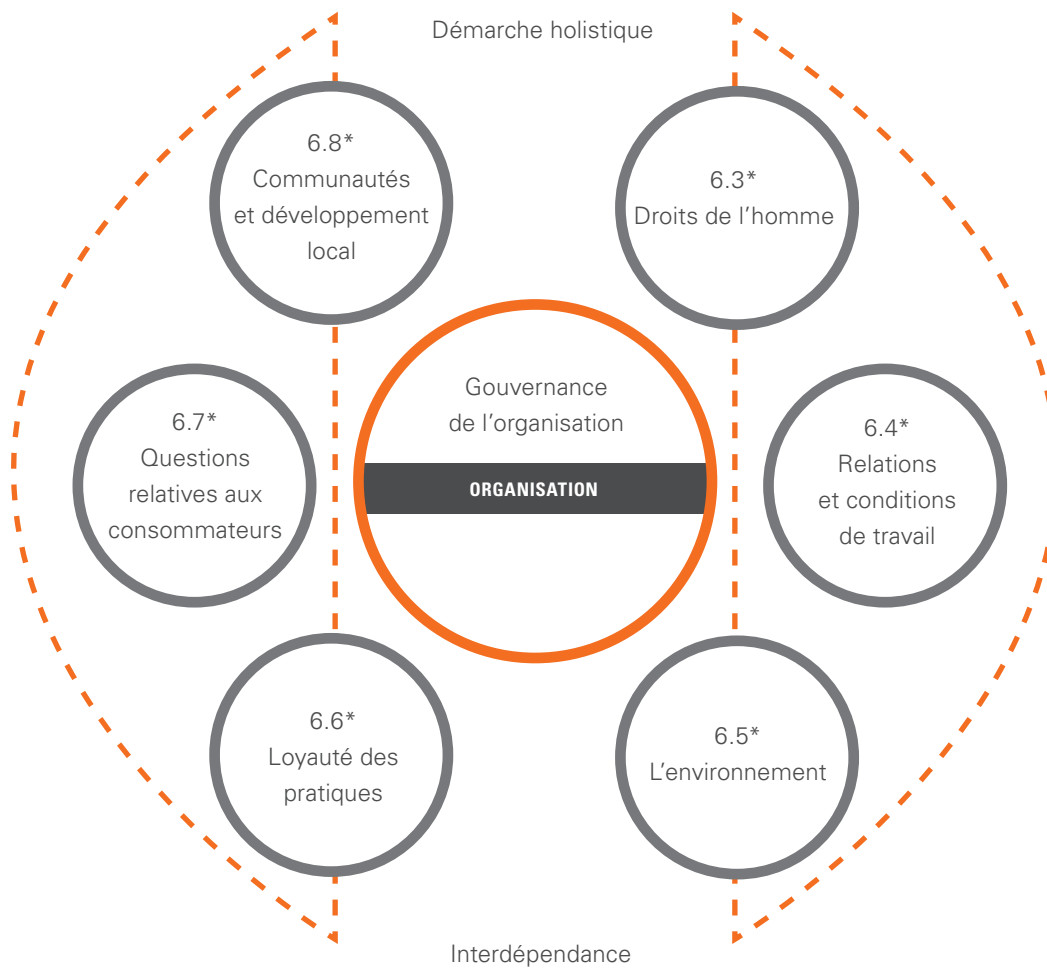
Démarche holistique

6.8*
Communautés et développement local

6.3*
Droits de l’homme

Gouvernance de l’organisation

ORGANISATION

6.7*
Questions relatives aux consommateurs

6.4*
Relations et conditions de travail

6.6*
Loyauté des pratiques

6.5*
L’environnement

Interdépendance